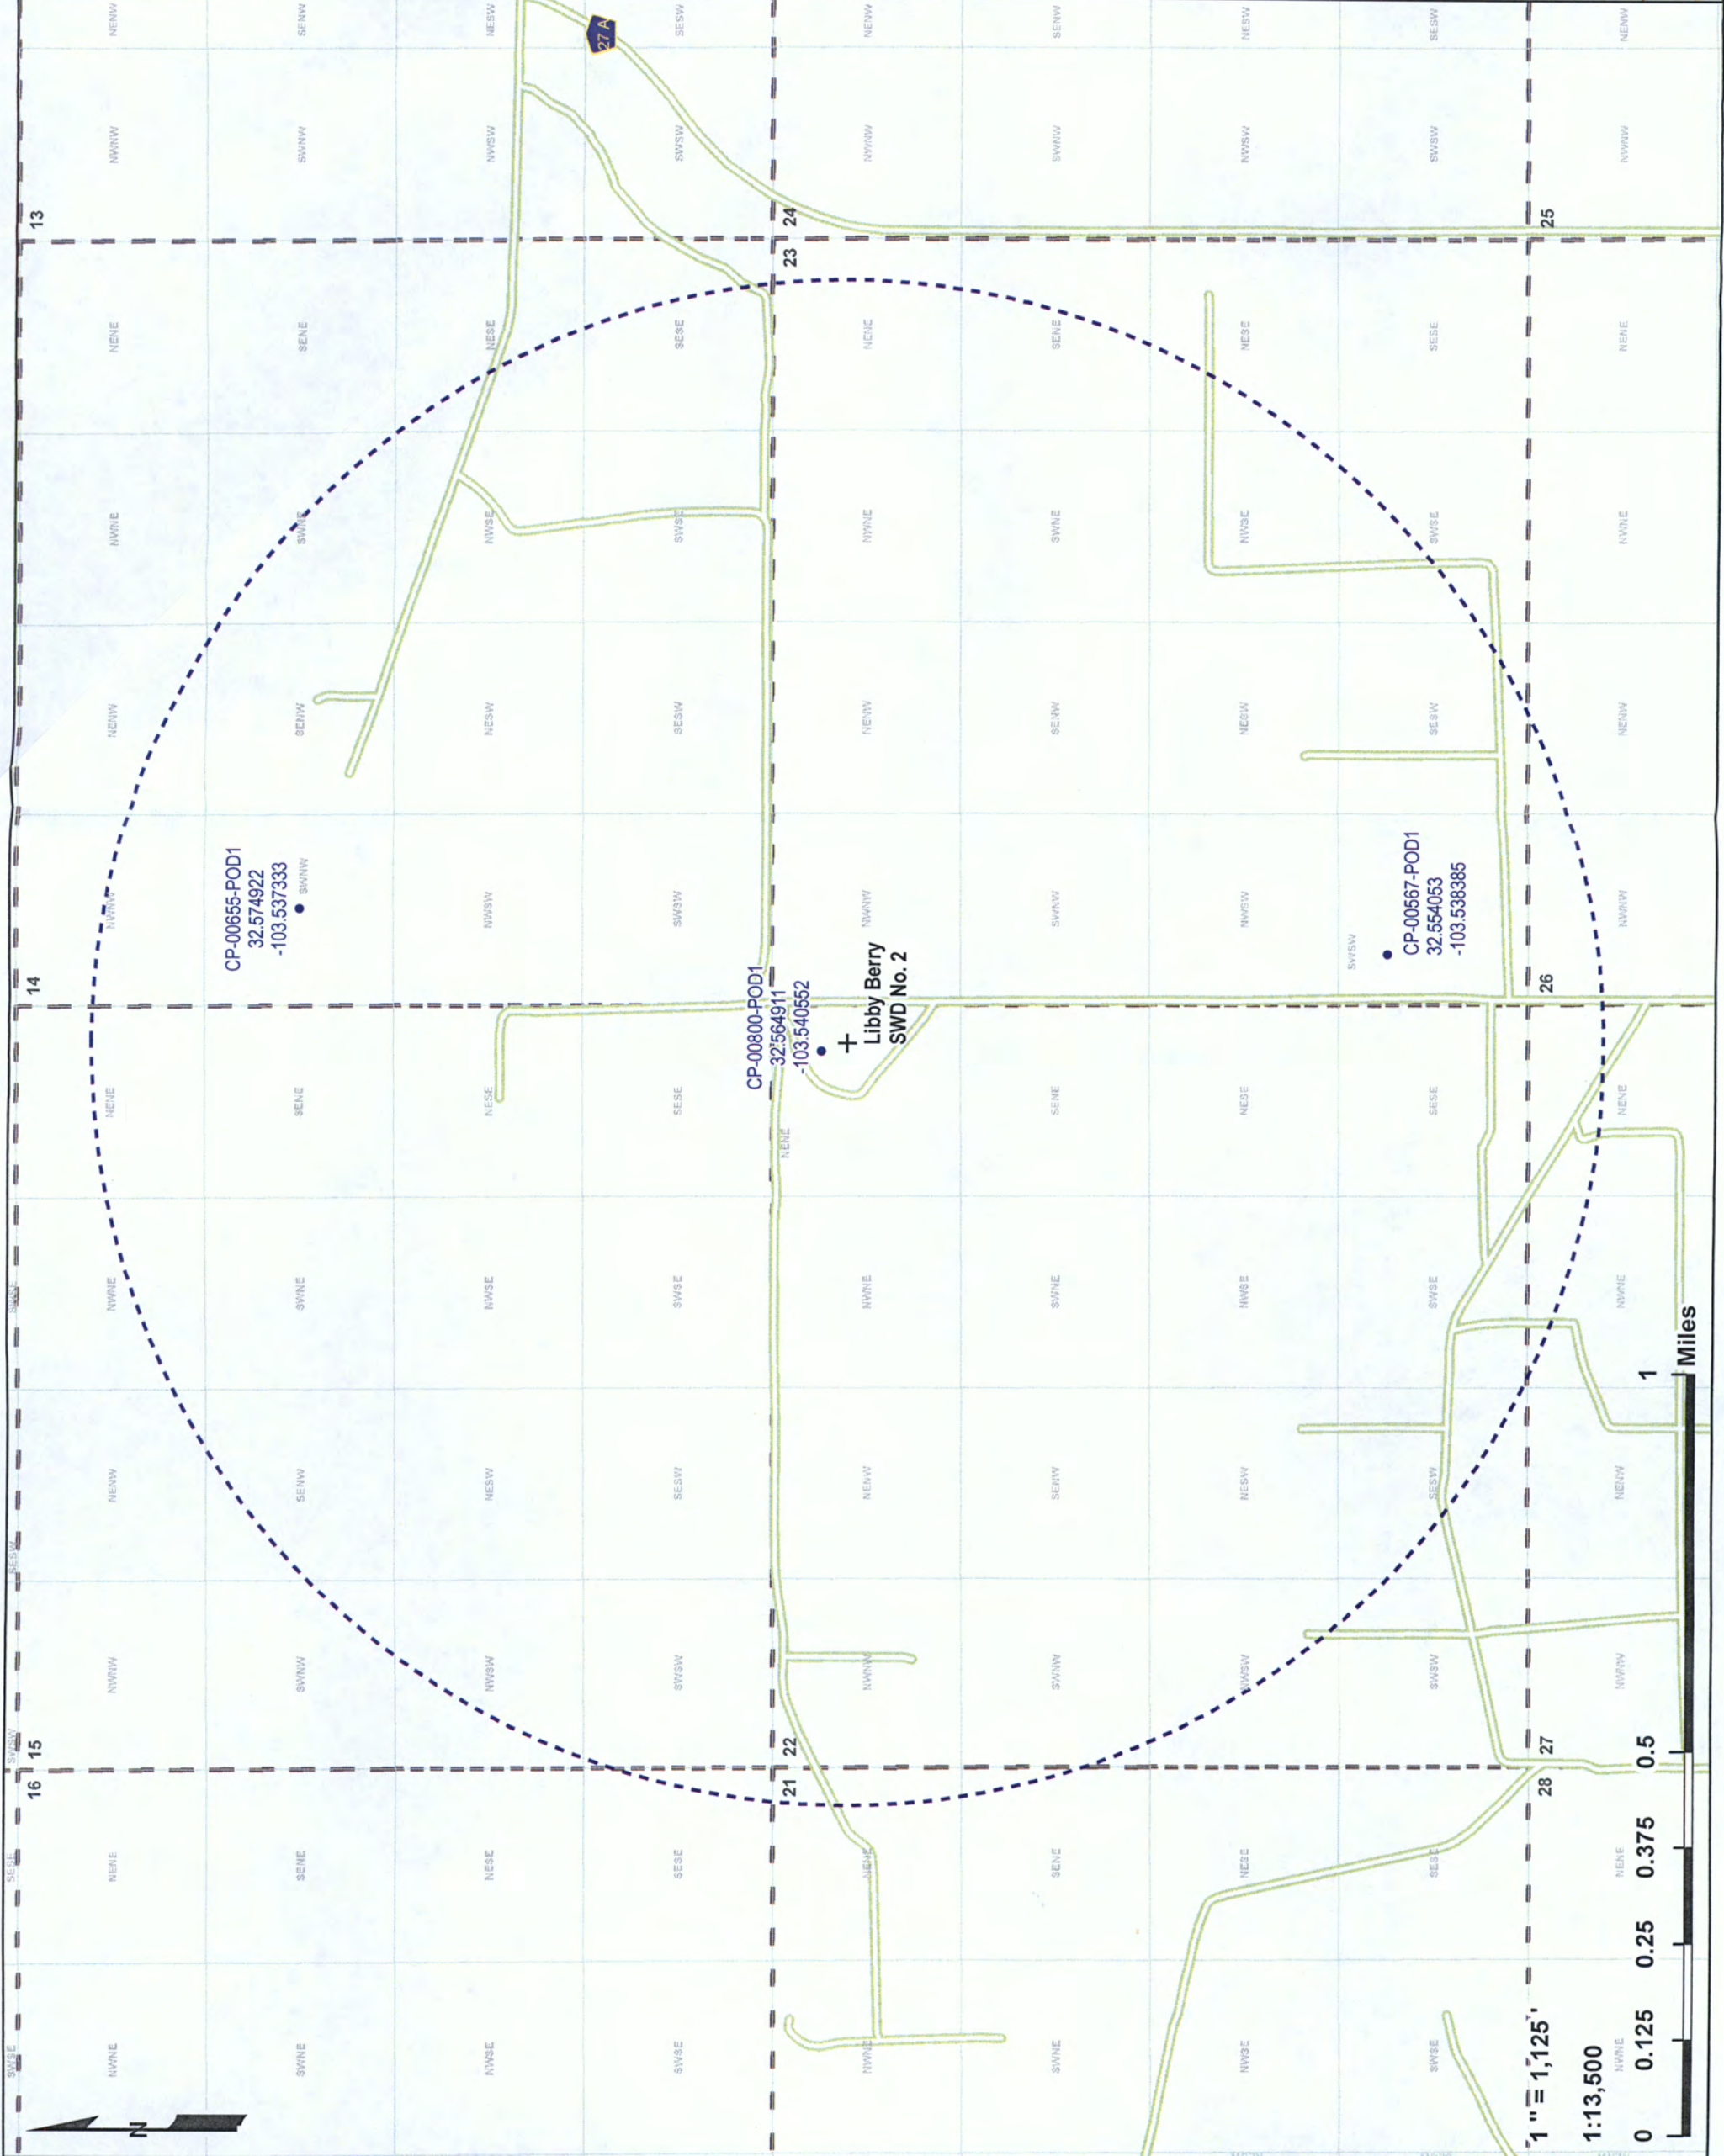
27 A

13
24
23
25
14
26
15
22
16
21
27
28

CP-00655-POD1
32.574922
-103.537333

CP-00800-POD1
32.564911
-103.540552

Libby Berry
SWD No. 2

CP-00567-POD1
32.554053
-103.538385

NENW SENW NESW SESW NENW SENW NESW SESW NENW
NWNW SWNW NWSW SWSW NWNW SWNW NWSW SWSW NWNW
NENE SENE NESE SESE NENE SENE NESE SESE NENE
NWNE SWNE NWSE SWSE NWNE SWNE NWSE SWSE NWNE
NENW SENW NESW SESW NENW SENW NESW SESW NENW
NWNW SWNW NWSW SWSW NWNW SWNW NWSW SWSW NWNW
NENE SENE NESE SESE NENE SENE NESE SESE NENE
NWNE SWNE NWSE SWSE NWNE SWNE NWSE SWSE NWNE
NENW SENW NESW SESW NENW SENW NESW SESW NENW
NWNW SWNW NWSW SWSW NWNW SWNW NWSW SWSW NWNW
NENE SENE NESE SESE NENE SENE NESE SESE NENE
NWNE SWNE NWSE SWSE NWNE SWNE NWSE SWSE NWNE

N

Miles
0 0.125 0.25 0.375 0.5 1

1 " = 1,125 '
1:13,500